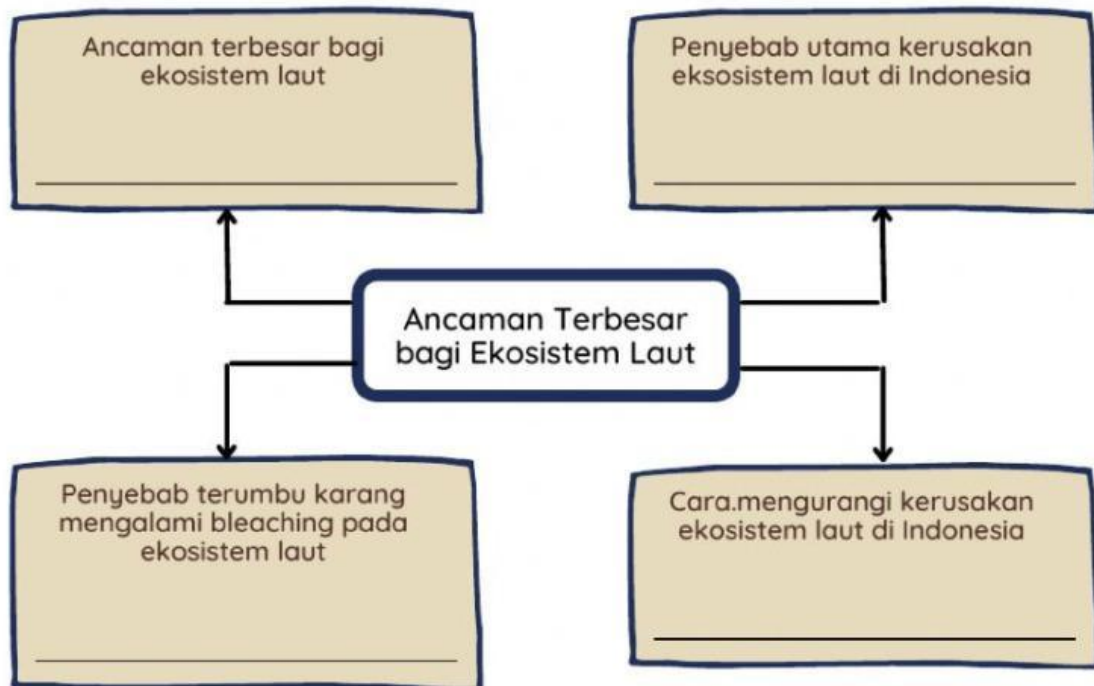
Ancaman terbesar bagi ekosistem laut

Penyebab utama kerusakan eksosistem laut di Indonesia

Ancaman Terbesar bagi Ekosistem Laut

Penyebab terumbu karang mengalami bleaching pada ekosistem laut

Cara.mengurangi kerusakan ekosistem laut di Indonesia